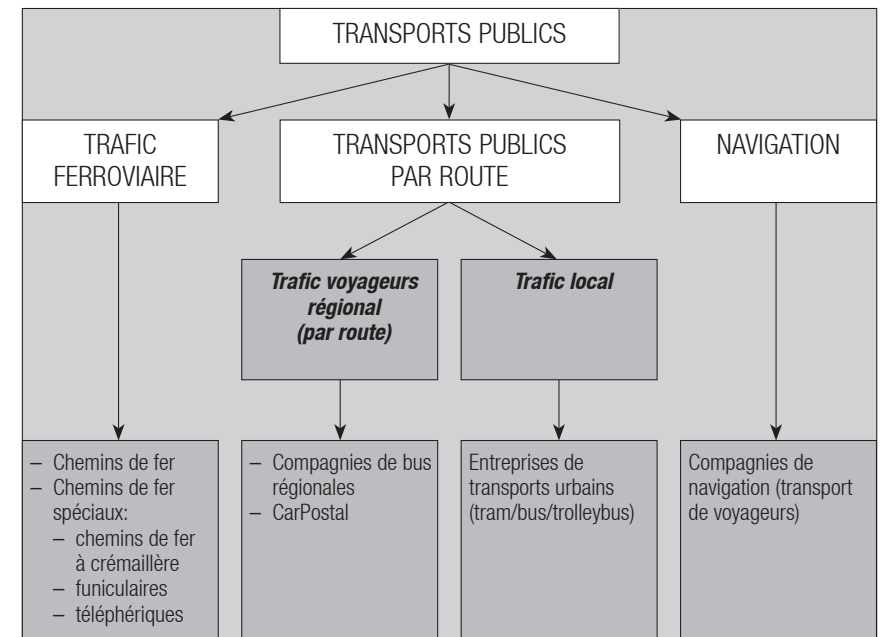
TRANSPORTS PUBLICS

TRAFIC FERROVIAIRE

TRANSPORTS PUBLICS PAR ROUTE

NAVIGATION

*Trafic voyageurs régional (par route)*

*Trafic local*

– Chemins de fer
– Chemins de fer spéciaux:
  – chemins de fer à crémaillère
  – funiculaires
  – téléphériques

– Compagnies de bus régionales
– CarPostal

Entreprises de transports urbains (tram/bus/trolleybus)

Compagnies de navigation (transport de voyageurs)